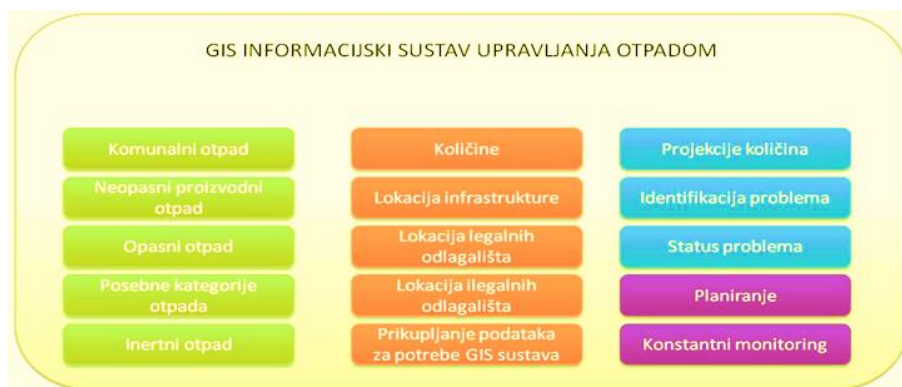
GIS INFORMACIJSKI SUSTAV UPRAVLJANJA OTPADOM

Komunalni otpad

Neopasni proizvodni otpad

Opasni otpad

Posebne kategorije otpada

Inertni otpad

Količine

Lokacija infrastrukture

Lokacija legalnih odlagališta

Lokacija ilegalnih odlagališta

Prikupljanje podataka za potrebe GIS sustava

Projekcije količina

Identifikacija problema

Status problema

Planiranje

Konstantni monitoring